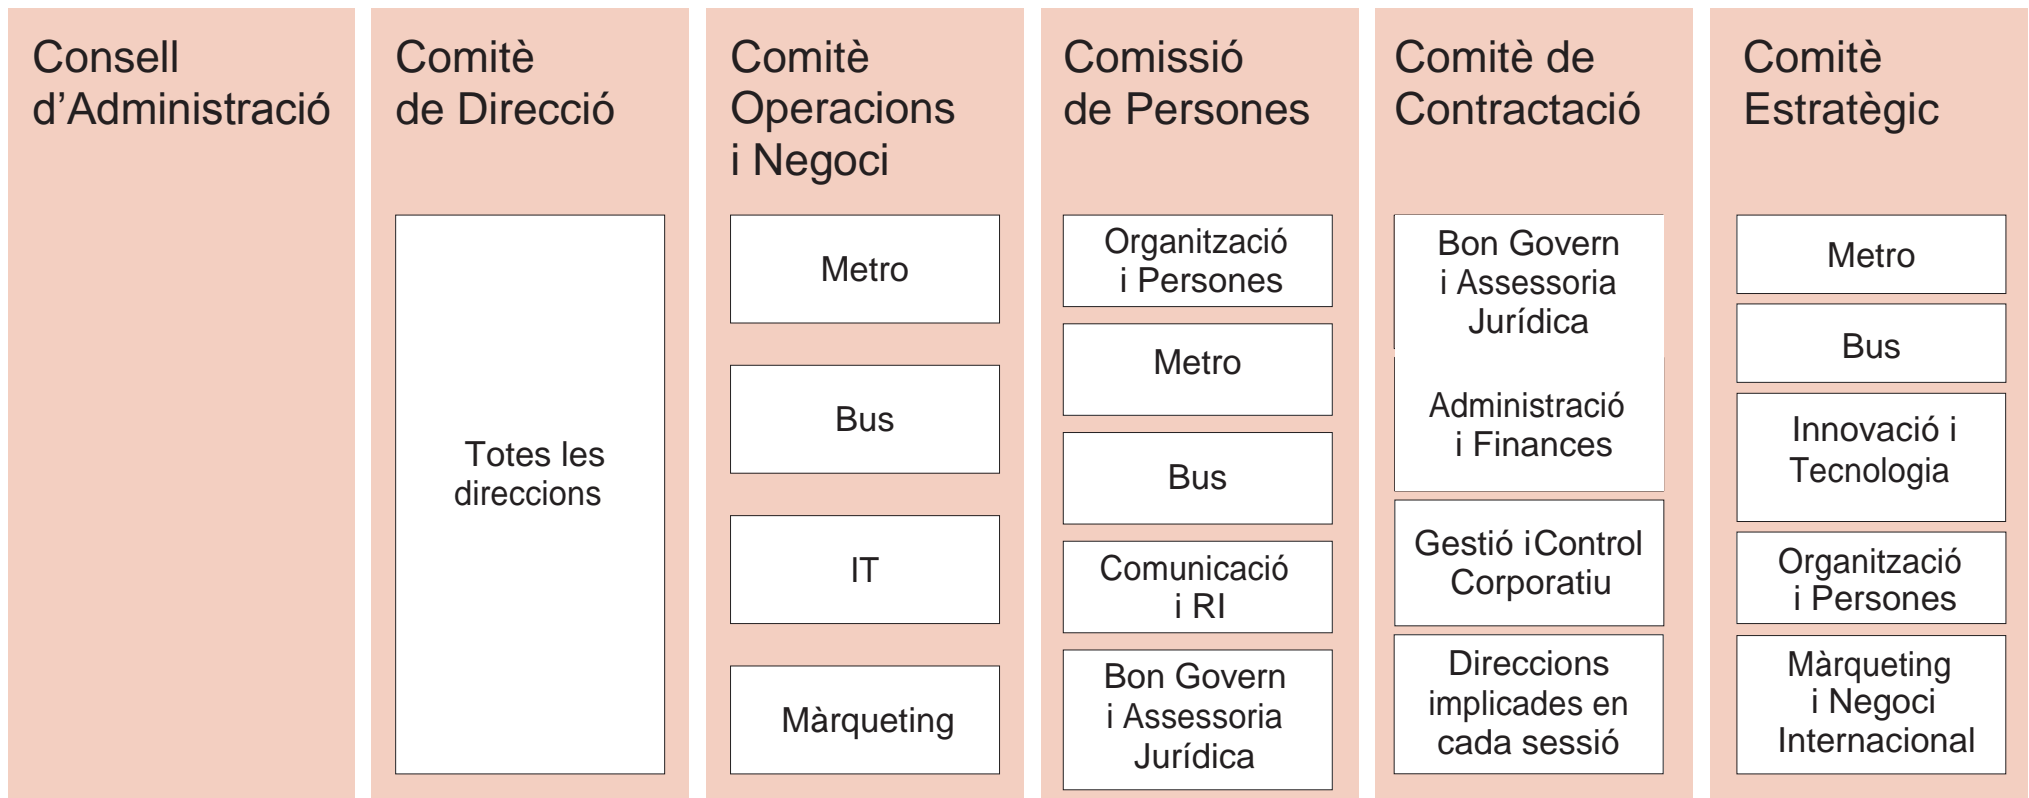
Consell d’Administració

Comitè de Direcció

Totes les direccions

Comitè Operacions i Negoci

Metro

Bus

IT

Màrqueting

Comissió de Persones

Organització i Persones

Metro

Bus

Comunicació i RI

Bon Govern i Assessoria Jurídica

Comitè de Contractació

Bon Govern i Assessoria Jurídica

Administració i Finances

Gestió iControl Corporatiu

Direccions implicades en cada sessió

Comitè Estratègic

Metro

Bus

Innovació i Tecnologia

Organització i Persones

Màrqueting i Negoci Internacional